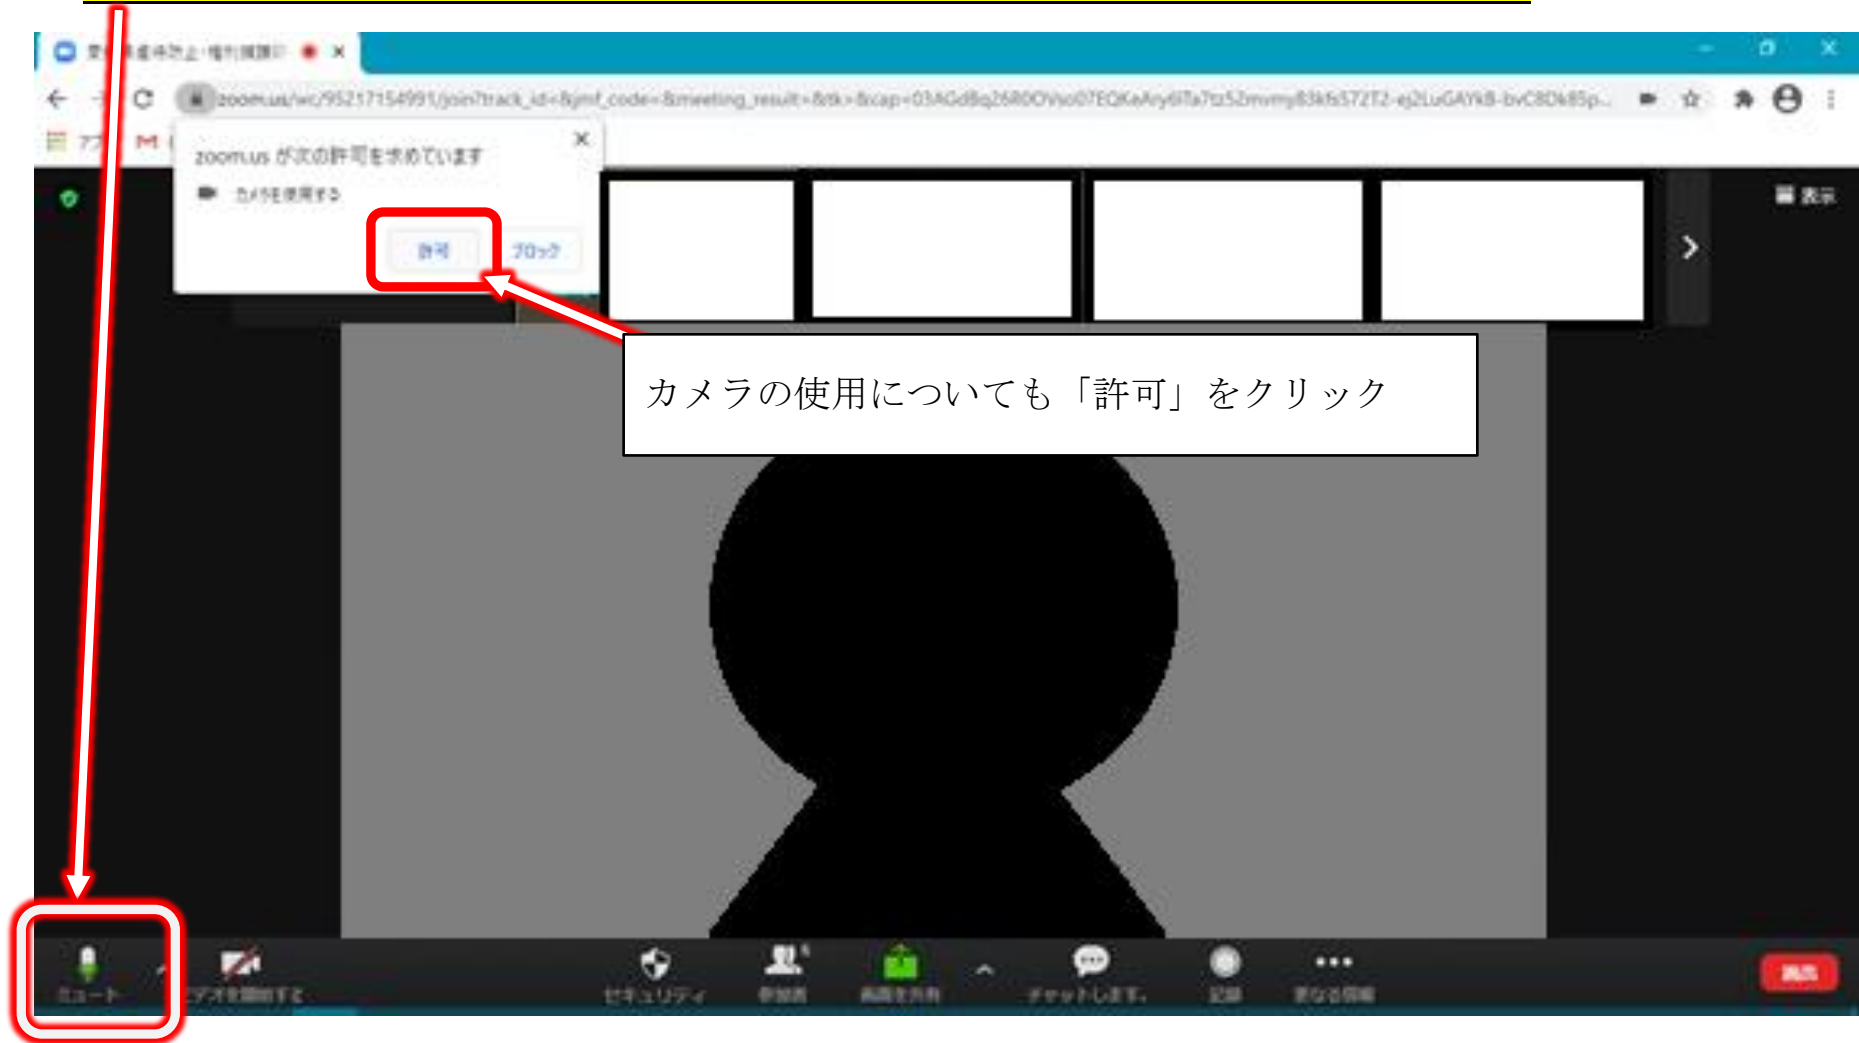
zoom.us/wc/95217154991/join?track_id=&jmf_code=&meeting_result=&tk=&cap=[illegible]

zoom.us が次の許可を求めています

カメラを使用する

許可

ブロック

表示

カメラの使用についても「許可」をクリック

ミュート

ビデオの開始する

セキュリティ

参加者

画面を共有

チャットします。

記録

詳細

退出